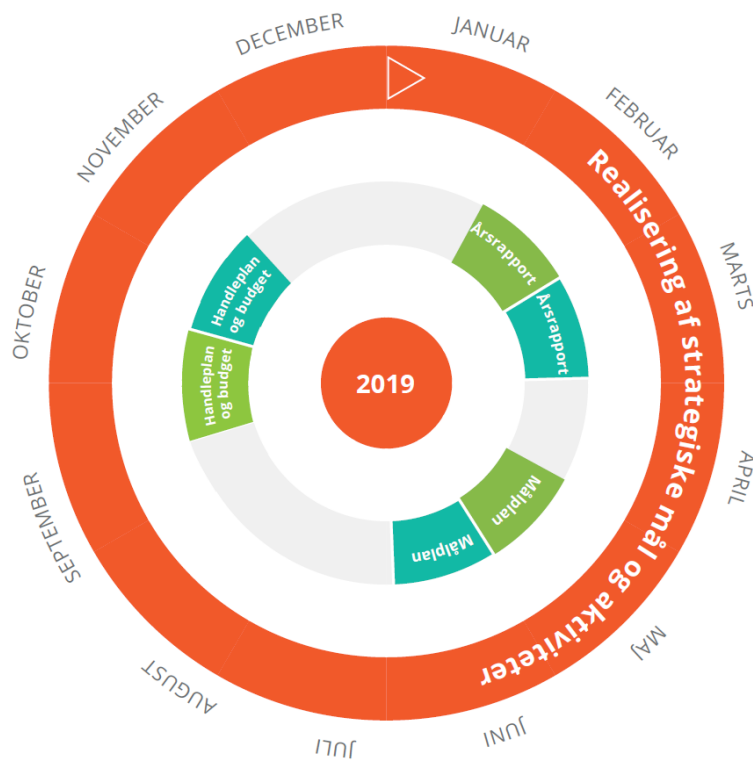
JANUAR
FEBRUAR
MARTS
APRIL
MAJ
JUNI
JULI
AUGUST
SEPTEMBER
OKTOBER
NOVEMBER
DECEMBER

Realisering af strategiske mål og aktiviteter

Årsrapport
Årsrapport
Målplan
Målplan
Handleplan og budget
Handleplan og budget

2019